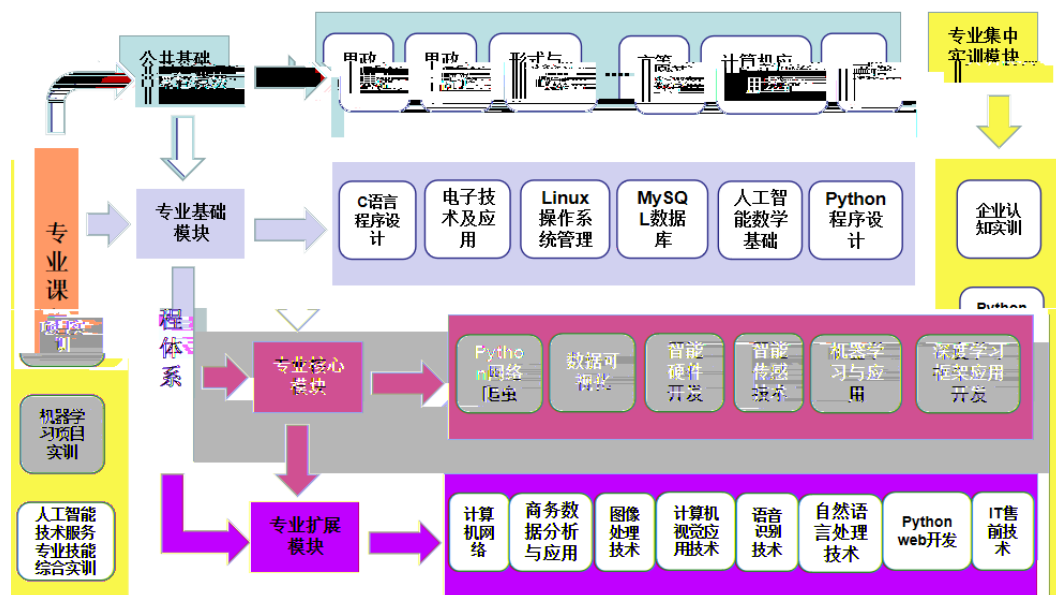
公共基础
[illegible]

思政 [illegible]
思政 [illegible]
形势与 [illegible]
……
高等 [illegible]
计算机应用 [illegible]
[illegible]

专业集中实训模块

专业课程体系

专业基础模块

C语言程序设计
电子技术及应用
Linux操作系统管理
MySQL数据库
人工智能数学基础
Python程序设计

企业认知实训

Python

专业核心模块

Python网络爬虫
数据可视化
智能硬件开发
智能传感技术
机器学习与应用
深度学习框架应用开发

机器学习项目实训

人工智能技术服务专业技能综合实训

专业扩展模块

计算机网络
商务数据分析与应用
图像处理技术
计算机视觉应用技术
语音识别技术
自然语言处理技术
Python web开发
IT售前技术